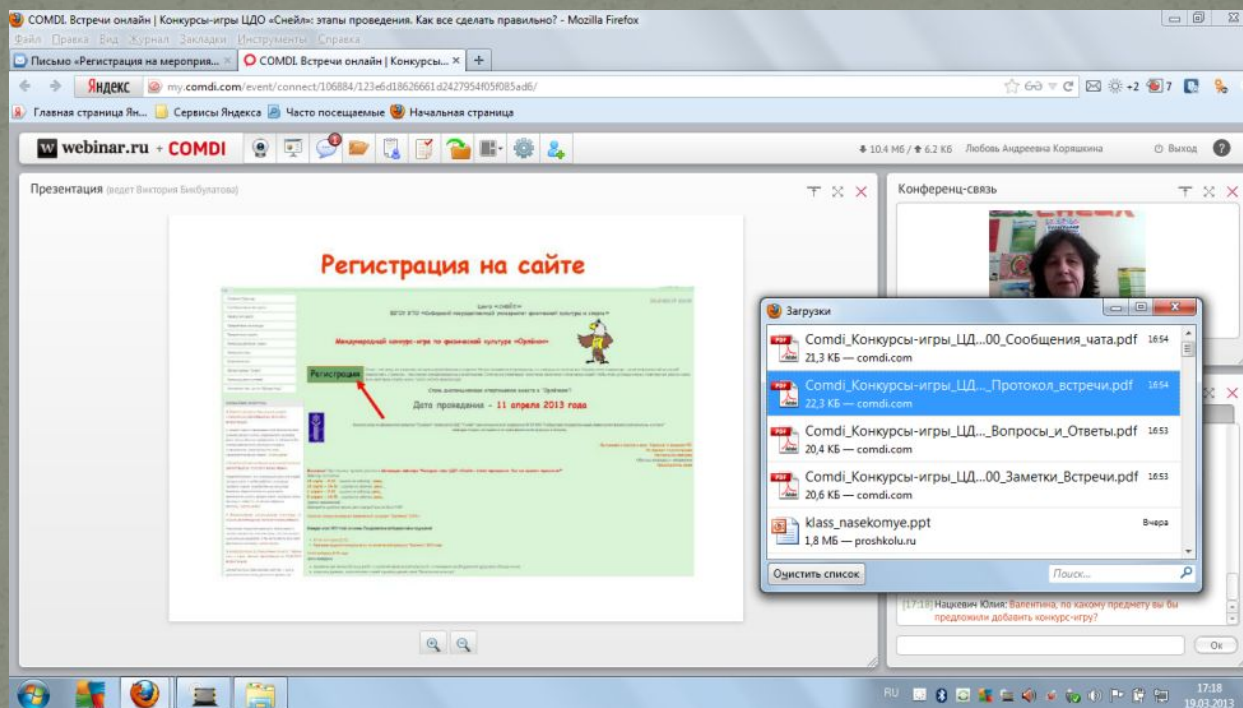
COMDI. Встречи онлайн | Конкурсы-игры ЦДО «Снейл»: этапы проведения. Как все сделать правильно? - Mozilla Firefox

Файл Правка Вид Журнал Закладки Инструменты Справка

Письмо «Регистрация на меропри... ×
COMDI. Встречи онлайн | Конкурсы... ×
+

Яндекс
my.comdi.com/event/connect/106884/123e6d18626661d2427954f05f085ad6/

Главная страница Ян... Сервисы Яндекса Часто посещаемые Начальная страница

webinar.ru + COMDI

10.4 Мб / 6.2 Кб Любовь Андреевна Корякшина Выход

Презентация (ведет Виктория Биибулатова)

Регистрация на сайте

Регистрация

Дата проведения – 11 апреля 2013 года

Конференц-связь

Загрузки

Comdi_Конкурсы-игры_ЦД...00_Сообщения_чата.pdf 16:54
21,3 КБ — comdi.com

Comdi_Конкурсы-игры_ЦД..._Протокол_встречи.pdf 16:54
22,3 КБ — comdi.com

Comdi_Конкурсы-игры_ЦД..._Вопросы_и_Ответы.pdf 16:53
20,4 КБ — comdi.com

Comdi_Конкурсы-игры_ЦД...00_Заметки_Встречи.pdf 16:53
20,6 КБ — comdi.com

klass_nasekomye.ppt Вчера
1,8 МБ — proshkolu.ru

Очистить список
Поиск...

[17:18] Нацкевич Юлия: Валентина, по какому предмету вы бы предложили добавить конкурс-игру?

Ок

RU 17:18 19.03.2013